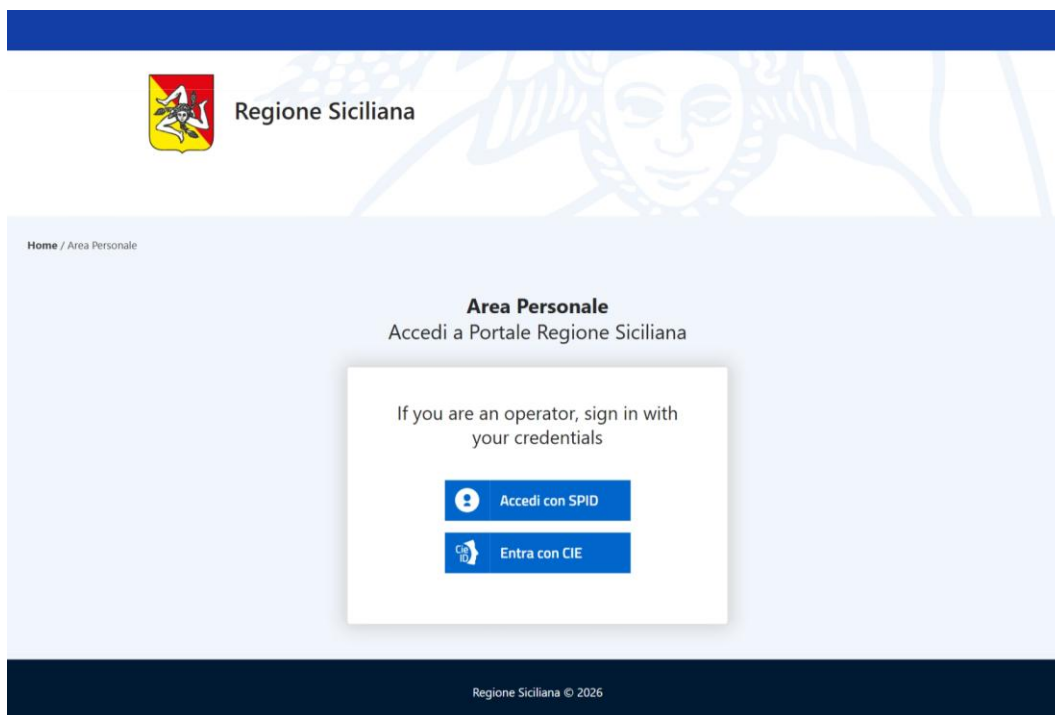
Regione Siciliana

Home / Area Personale

Area Personale
Accedi a Portale Regione Siciliana

If you are an operator, sign in with your credentials

Accedi con SPID

Entra con CIE

Regione Siciliana © 2026